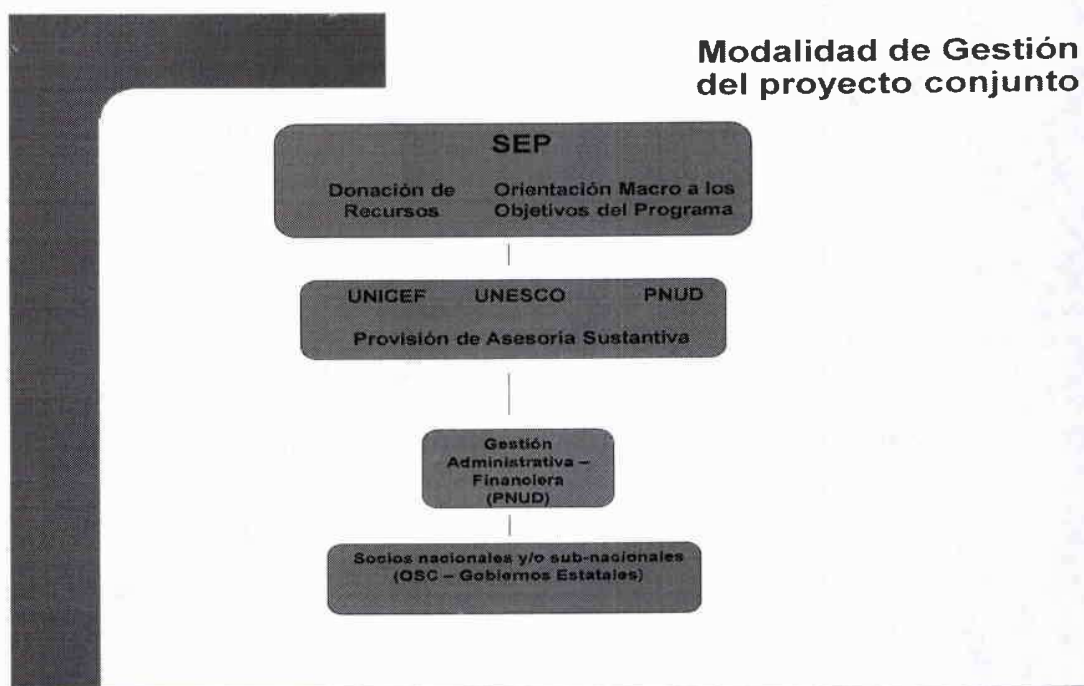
Modalidad de Gestión del proyecto conjunto

SEP

Donación de Recursos

Orientación Macro a los Objetivos del Programa

UNICEF UNESCO PNUD

Provisión de Asesoría Sustantiva

Gestión Administrativa – Financiera (PNUD)

Socios nacionales y/o sub-nacionales (OSC – Gobiernos Estatales)